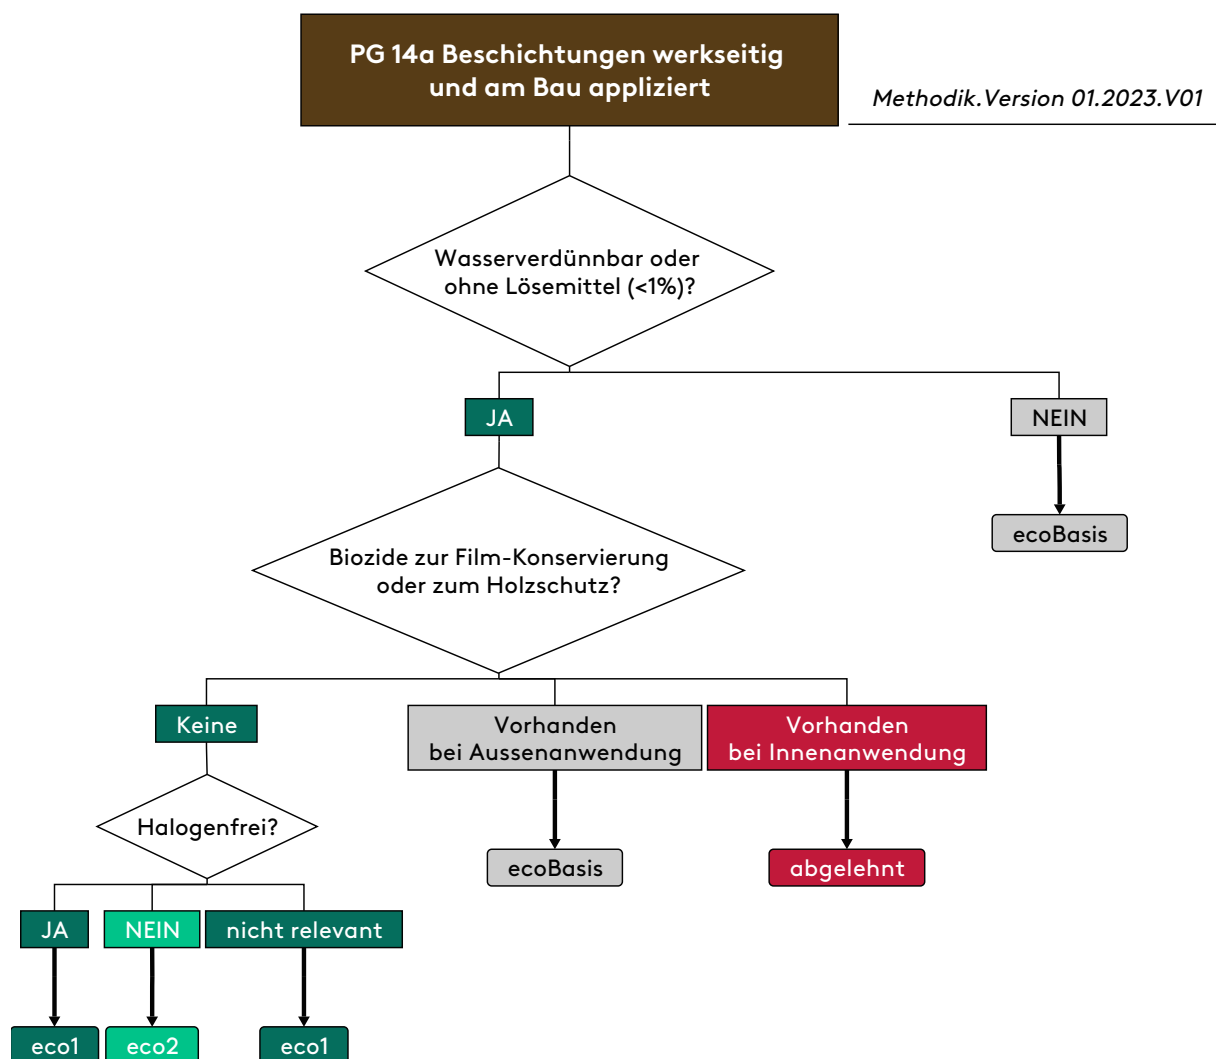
PG 14a Beschichtungen werkseitig und am Bau appliziert

Methodik.Version 01.2023.V01

Wasserverdünnbar oder ohne Lösemittel (<1%)?

JA

NEIN

ecoBasis

Biozide zur Film-Konservierung oder zum Holzschutz?

Keine

Vorhanden bei Aussenanwendung

Vorhanden bei Innenanwendung

Halogenfrei?

ecoBasis

abgelehnt

JA

NEIN

nicht relevant

eco1

eco2

eco1